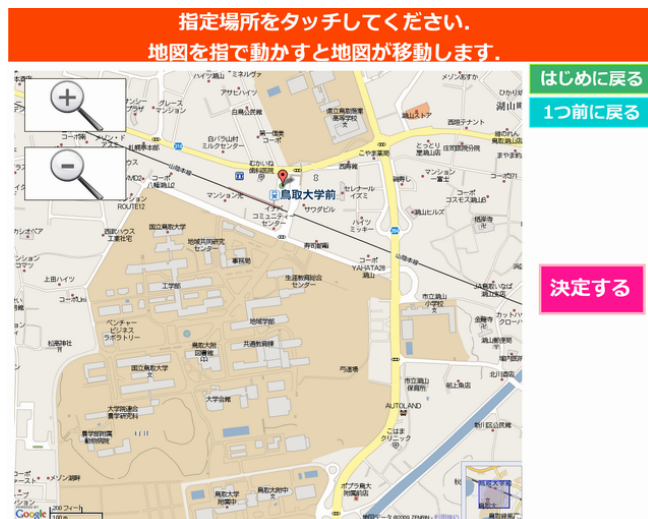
指定場所をタッチしてください.
地図を指で動かすと地図が移動します.

はじめに戻る

1つ前に戻る

決定する

鳥取大学前

国立鳥取大学

地域共同研究センター

事務局

工学部

生涯教育総合センター

ベンチャービジネスラボラトリー

地域学部

共通教育棟

附属図書館

大学会館

国立鳥取大学

大学院連合農学研究科

農学部附属動物病院

県立鳥取湖陵高等学校

湖山

コーポYAHATA湖山

市立湖山小学校

AUTOLAND

白バラ山村ミルクセンター

グレースマンション

ROUTE12

西武ハウス工業住宅

上田ハイツ

松尾神社

セナール・イズミ

サクタビル

ミッキー

ハイツ

コーポ

湖山ヒルズ

コスモス湖山

マンション

200 フィート

100 m

Google